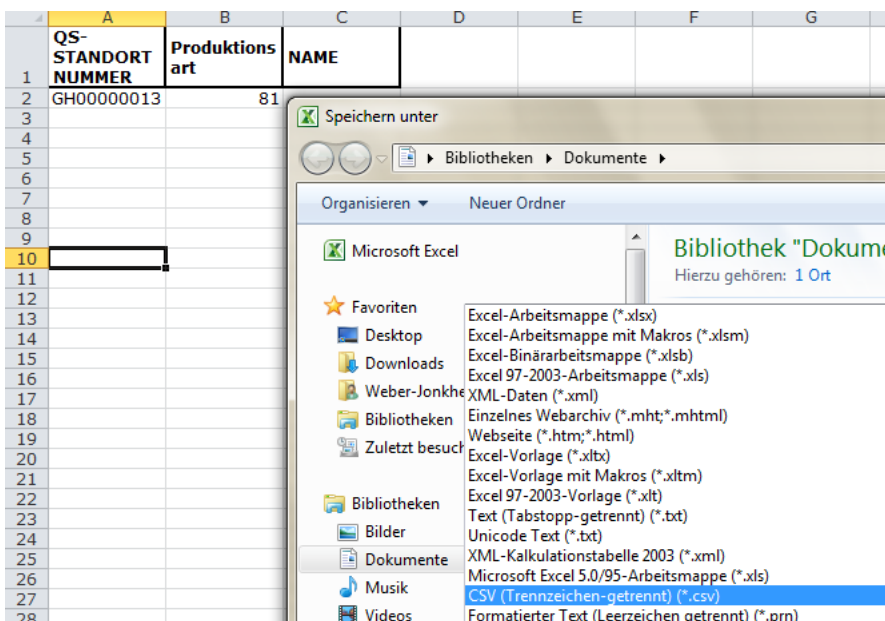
| | A | B | C | D | E | F | G |
|---|---|---|---|---|---|---|---|
| 1 | QS-STANDORT NUMMER | Produktionsart | NAME | | | | |
| 2 | GH00000013 | 81 | | | | | |
| 3 | | | | | | | |
| 4 | | | | | | | |
| 5 | | | | | | | |
| 6 | | | | | | | |
| 7 | | | | | | | |
| 8 | | | | | | | |
| 9 | | | | | | | |
| 10 | | | | | | | |
| 11 | | | | | | | |
| 12 | | | | | | | |
| 13 | | | | | | | |
| 14 | | | | | | | |
| 15 | | | | | | | |
| 16 | | | | | | | |
| 17 | | | | | | | |
| 18 | | | | | | | |
| 19 | | | | | | | |
| 20 | | | | | | | |
| 21 | | | | | | | |
| 22 | | | | | | | |
| 23 | | | | | | | |
| 24 | | | | | | | |
| 25 | | | | | | | |
| 26 | | | | | | | |
| 27 | | | | | | | |
| 28 | | | | | | | |

Speichern unter

Bibliotheken ▸ Dokumente ▸

Organisieren ▾ Neuer Ordner

Microsoft Excel

Favoriten
Desktop
Downloads
Weber-Jonkhe
Bibliotheken
Zuletzt besuch

Bibliotheken
Bilder
Dokumente
Musik
Videos

Bibliothek "Dokum
Hierzu gehören: 1 Ort

Excel-Arbeitsmappe (*.xlsx)
Excel-Arbeitsmappe mit Makros (*.xlsm)
Excel-Binärarbeitsmappe (*.xlsb)
Excel 97-2003-Arbeitsmappe (*.xls)
XML-Daten (*.xml)
Einzelnes Webarchiv (*.mht;*.mhtml)
Webseite (*.htm;*.html)
Excel-Vorlage (*.xltx)
Excel-Vorlage mit Makros (*.xltm)
Excel 97-2003-Vorlage (*.xlt)
Text (Tabstopp-getrennt) (*.txt)
Unicode Text (*.txt)
XML-Kalkulationstabelle 2003 (*.xml)
Microsoft Excel 5.0/95-Arbeitsmappe (*.xls)
CSV (Trennzeichen-getrennt) (*.csv)
Formatierter Text (Leerzeichen getrennt) (*.prn)